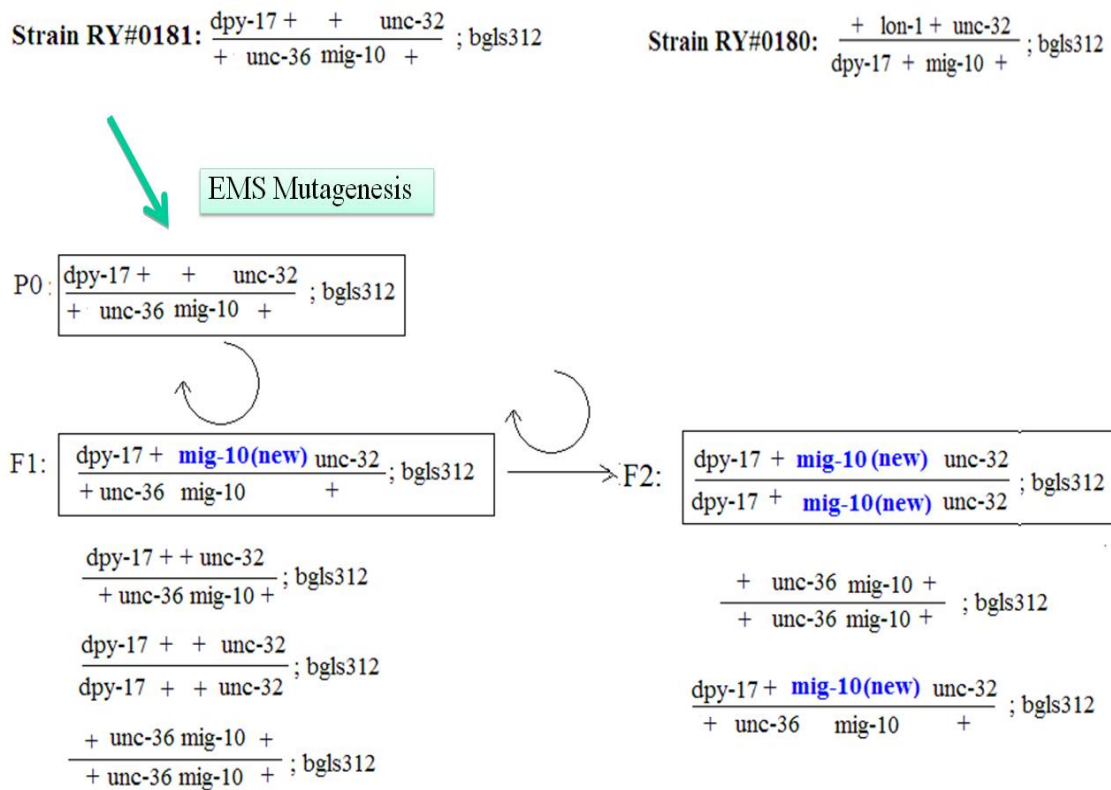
**Strain RY#0181:** $\frac{\text{dpy-17 + \quad + \quad unc-32}}{\text{+ \quad unc-36 \quad mig-10 \quad +}}$ ; bgls312

**Strain RY#0180:** $\frac{\text{+ \quad lon-1 + unc-32}}{\text{dpy-17 + mig-10 +}}$ ; bgls312

EMS Mutagenesis

P0: $\frac{\text{dpy-17 + \quad + \quad unc-32}}{\text{+ \quad unc-36 \quad mig-10 \quad +}}$ ; bgls312

F1: $\frac{\text{dpy-17 + \quad mig-10(new) \quad unc-32}}{\text{+ unc-36 \quad mig-10 \quad +}}$ ; bgls312

$\frac{\text{dpy-17 + + unc-32}}{\text{+ unc-36 mig-10 +}}$ ; bgls312

$\frac{\text{dpy-17 + \quad + \quad unc-32}}{\text{dpy-17 + \quad + \quad unc-32}}$ ; bgls312

$\frac{\text{+ unc-36 mig-10 \quad +}}{\text{+ unc-36 mig-10 \quad +}}$ ; bgls312

F2: $\frac{\text{dpy-17 + \quad mig-10 (new) \quad unc-32}}{\text{dpy-17 + \quad mig-10(new) \quad unc-32}}$ ; bgls312

$\frac{\text{+ \quad unc-36 \quad mig-10 \quad +}}{\text{+ \quad unc-36 \quad mig-10 \quad +}}$ ; bgls312

$\frac{\text{dpy-17 + \quad mig-10(new) \quad unc-32}}{\text{+ \quad unc-36 \quad mig-10 \quad +}}$ ; bgls312